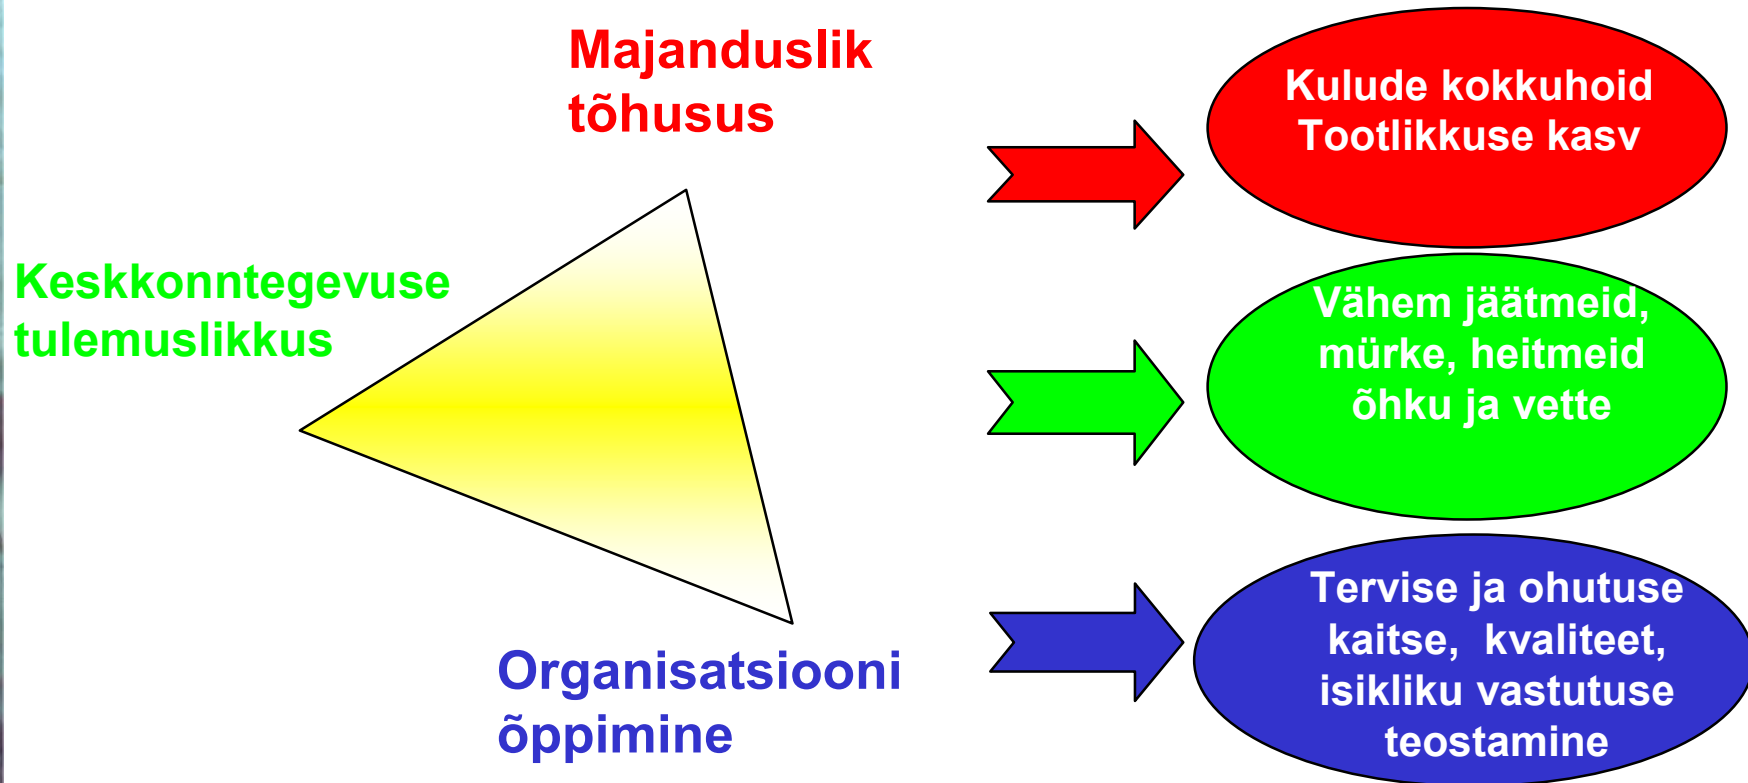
Majanduslik tõhusus

Keskkonntegevuse tulemuslikkus

Organisatsiooni õppimine

Kulude kokkuhoid
Tootlikkuse kasv

Vähem jäätmeid, mürke, heitmeid õhku ja vette

Tervise ja ohutuse kaitse, kvaliteet, isikliku vastutuse teostamine